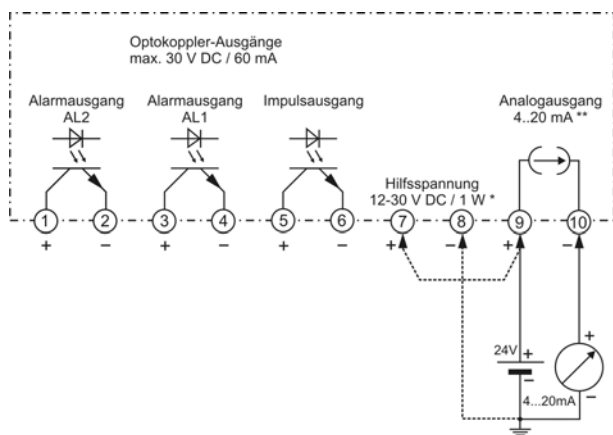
Optokoppler-Ausgänge
max. 30 V DC / 60 mA

Alarmausgang AL2

Alarmausgang AL1

Impulsausgang

Analogausgang 4..20 mA **

Hilfsspannung 12-30 V DC / 1 W *

1 + 2 − 3 + 4 − 5 + 6 − 7 + 8 − 9 + 10 −

24V + −

+

4...20mA